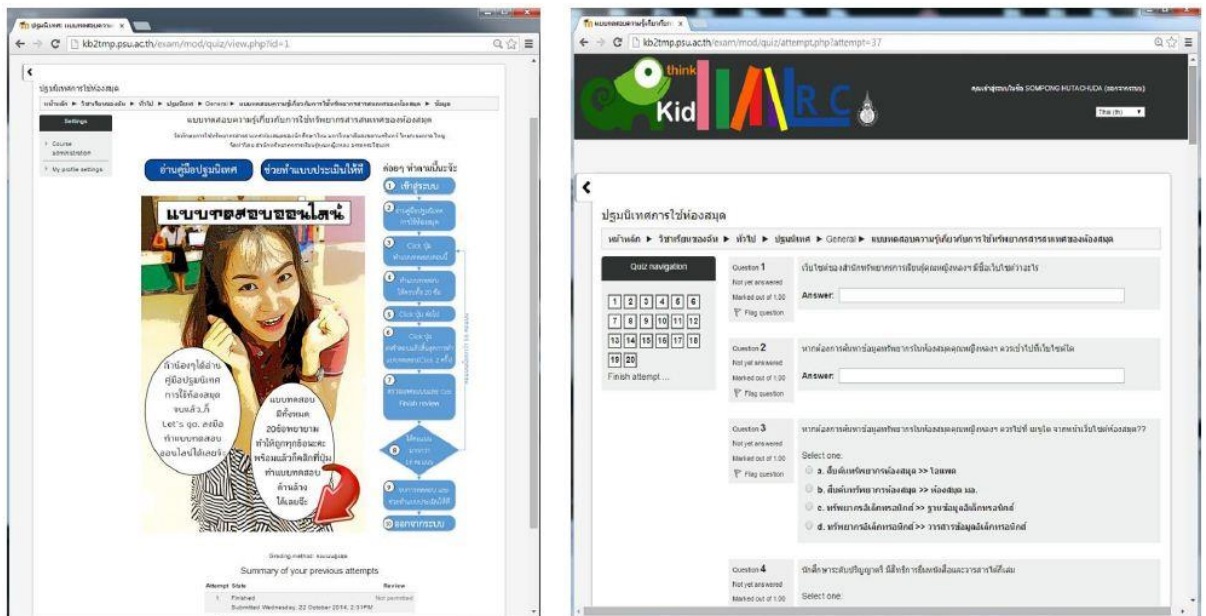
ปฐมนิเทศ แบบทดสอบความ ×

kb2tmp.psu.ac.th/exam/mod/quiz/view.php?id=1

ปฐมนิเทศการใช้ห้องสมุด

หน้าหลัก ► วิชาเรียนของฉัน ► ทั่วไป ► ปฐมนิเทศ ► General ► แบบทดสอบความรู้เกี่ยวกับการใช้ทรัพยากรสารสนเทศของห้องสมุด ► ข้อมูล

Settings

Course administration

My profile settings

แบบทดสอบความรู้เกี่ยวกับการใช้ทรัพยากรสารสนเทศของห้องสมุด

อ่านคู่มือปฐมนิเทศ

ช่วยทำแบบประเมินให้ที

ต่อๆ ทำตามนี้นะจ๊ะ

1 เข้าสู่ระบบ

แบบทดสอบออนไลน์

ถ้าน้องๆได้อ่านคู่มือปฐมนิเทศการใช้ห้องสมุดจบแล้ว..ก็ Let's go. ลงมือทำแบบทดสอบออนไลน์ได้เลยจ้า

แบบทดสอบมีทั้งหมด 20ข้อพยายามทำให้ถูกทุกข้อนะคะ พร้อมแล้วก็คลิกที่ปุ่ม ทำแบบทดสอบด้านล่างได้เลยจ้ะ

Click ปุ่ม

Finish review

10 ออกจากระบบ

Grading method: คะแนนสูงสุด

Summary of your previous attempts

| Attempt | State | Review |
|---|---|---|
| 1 | Finished Submitted Wednesday, 22 October 2014, 2:51PM | Not permitted |

แบบทดสอบความรู้เกี่ยวกับการ ×

kb2tmp.psu.ac.th/exam/mod/quiz/attempt.php?attempt=37

think Kid RC

คุณเข้าสู่ระบบในชื่อ SOMPONG HUTACHUDA (ออกจากระบบ)

Thai (th)

ปฐมนิเทศการใช้ห้องสมุด

หน้าหลัก ► วิชาเรียนของฉัน ► ทั่วไป ► ปฐมนิเทศ ► General ► แบบทดสอบความรู้เกี่ยวกับการใช้ทรัพยากรสารสนเทศของห้องสมุด

Quiz navigation

1 2 3 4 5 6 7 8 9 10 11 12 13 14 15 16 17 18 19 20

Finish attempt ...

Question 1
Not yet answered
Marked out of 1.00
Flag question

เว็บไซต์ของสำนักทรัพยากรการเรียนรู้คุณหญิงหลงฯ มีชื่อเว็บไซต์ว่าอะไร

Answer:

Question 2
Not yet answered
Marked out of 1.00
Flag question

หากต้องการสืบหาข้อมูลทรัพยากรในห้องสมุดคุณหญิงหลงฯ ควรเข้าไปที่เว็บไซต์ใด

Answer:

Question 3
Not yet answered
Marked out of 1.00
Flag question

หากต้องการสืบหาข้อมูลทรัพยากรในห้องสมุดคุณหญิงหลงฯ ควรไปที่ เมนูใด จากหน้าเว็บไซต์ห้องสมุด??

Select one:
a. สืบค้นทรัพยากรห้องสมุด >> ไอแพค
b. สืบค้นทรัพยากรห้องสมุด >> ห้องสมุด มอ.
c. ทรัพยากรอิเล็กทรอนิกส์ >> ฐานข้อมูลอิเล็กทรอนิกส์
d. ทรัพยากรอิเล็กทรอนิกส์ >> วารสารข้อมูลอิเล็กทรอนิกส์

Question 4
Not yet answered
Marked out of 1.00

นักศึกษาระดับปริญญาตรี มีสิทธิการยืมหนังสือและวารสารได้กี่เล่ม

Select one: